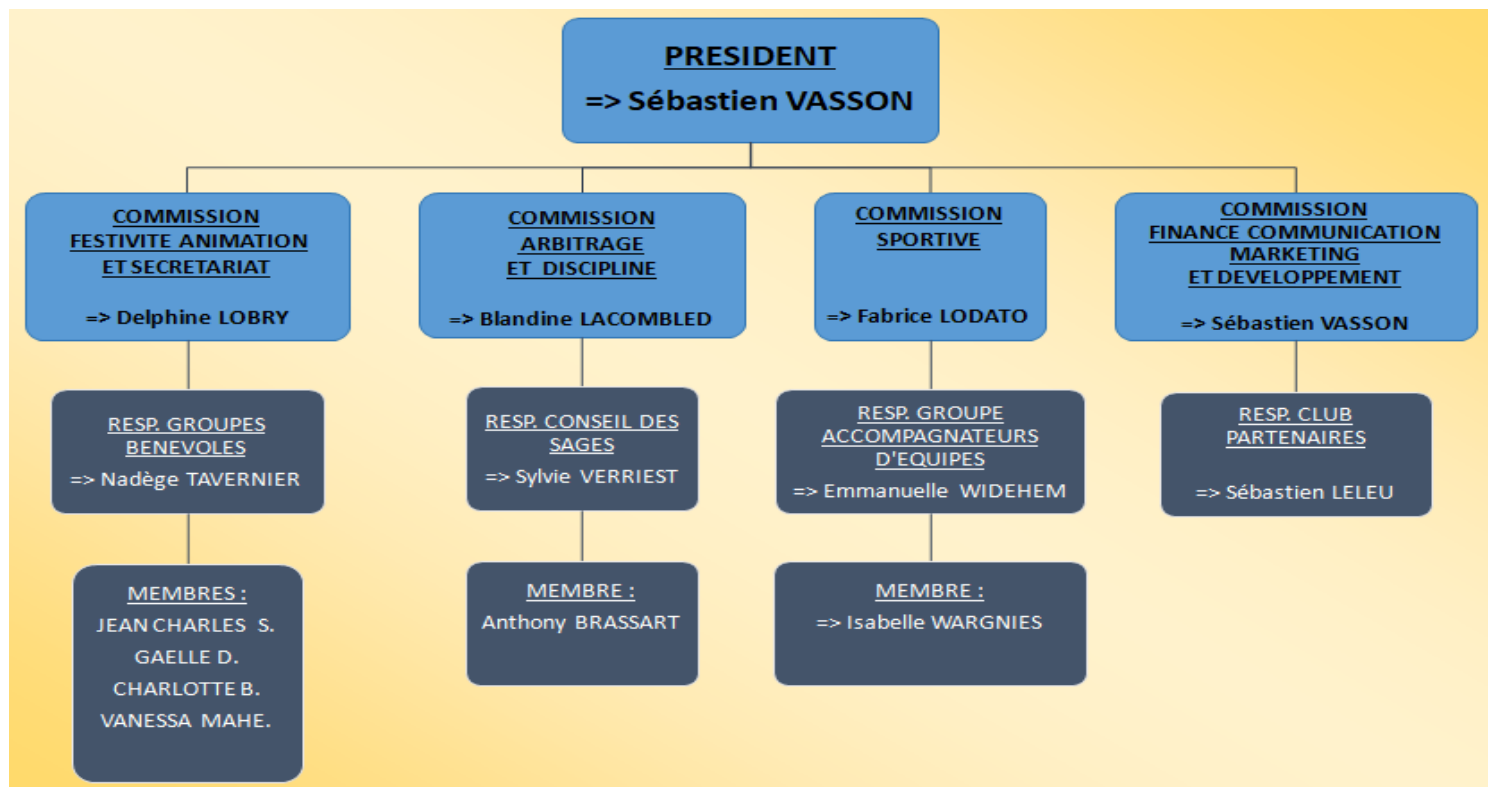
PRESIDENT
=> Sébastien VASSON

COMMISSION
FESTIVITE ANIMATION
ET SECRETARIAT

=> Delphine LOBRY

RESP. GROUPES BENEVOLES
=> Nadège TAVERNIER

MEMBRES :
JEAN CHARLES S.
GAELLE D.
CHARLOTTE B.
VANESSA MAHE.

COMMISSION
ARBITRAGE
ET DISCIPLINE

=> Blandine LACOMBLED

RESP. CONSEIL DES SAGES
=> Sylvie VERRIEST

MEMBRE :
Anthony BRASSART

COMMISSION
SPORTIVE

=> Fabrice LODATO

RESP. GROUPE ACCOMPAGNATEURS D'EQUIPES
=> Emmanuelle WIDEHEM

MEMBRE :
=> Isabelle WARGNIES

COMMISSION
FINANCE COMMUNICATION
MARKETING
ET DEVELOPPEMENT

=> Sébastien VASSON

RESP. CLUB PARTENAIRES

=> Sébastien LELEU